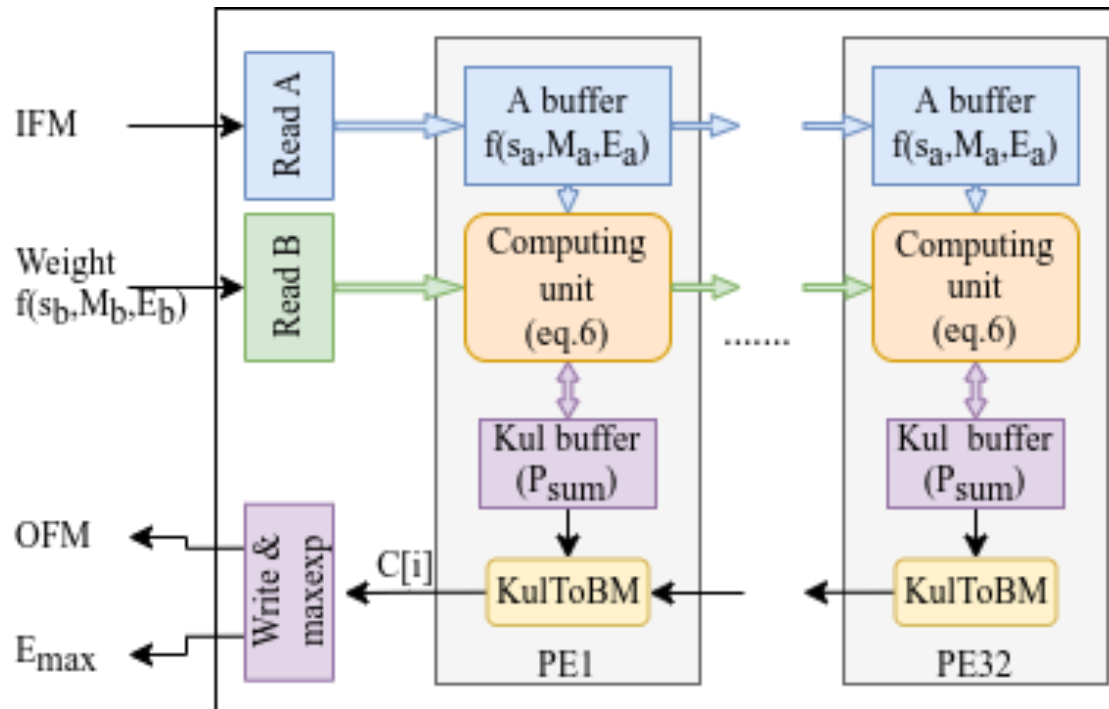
IFM

Weight $f(s_b,M_b,E_b)$

OFM

$E_{max}$

Read A

Read B

Write & maxexp

A buffer $f(s_a,M_a,E_a)$

Computing unit (eq.6)

Kul buffer ($P_{sum}$)

C[i]

KulToBM

PE1

.......

A buffer $f(s_a,M_a,E_a)$

Computing unit (eq.6)

Kul buffer ($P_{sum}$)

KulToBM

PE32